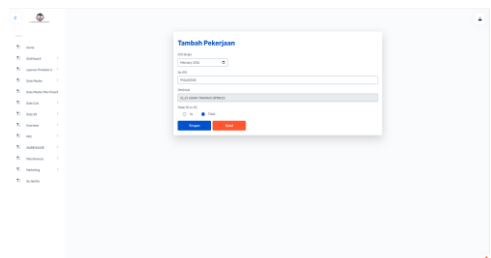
Home
Dashboard
Laporan Produksi
Data Radio
Data Radio Merchand
Data Cuti
Absensi
Overtime
Info
Kalkulasi
Pendaftaran
Marketing
Go Admin

Tambah Pekerjaan

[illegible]
February 2024
No WO
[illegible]
Pekerjaan
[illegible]
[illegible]
Ya
Tidak
Simpan
Batal